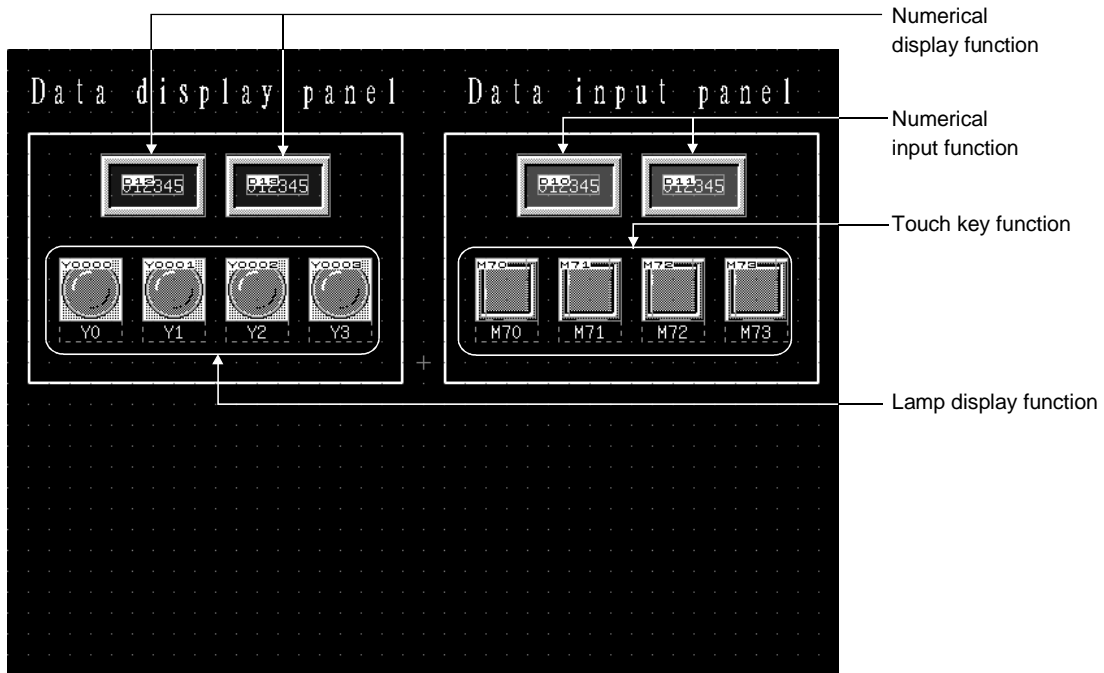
Numerical display function

Data display panel

Data input panel

Numerical input function

D12 012345

D13 012345

D10 012345

D11 012345

Touch key function

Y0000

Y0001

Y0002

Y0003

Y0

Y1

Y2

Y3

M70

M71

M72

M73

M70

M71

M72

M73

Lamp display function